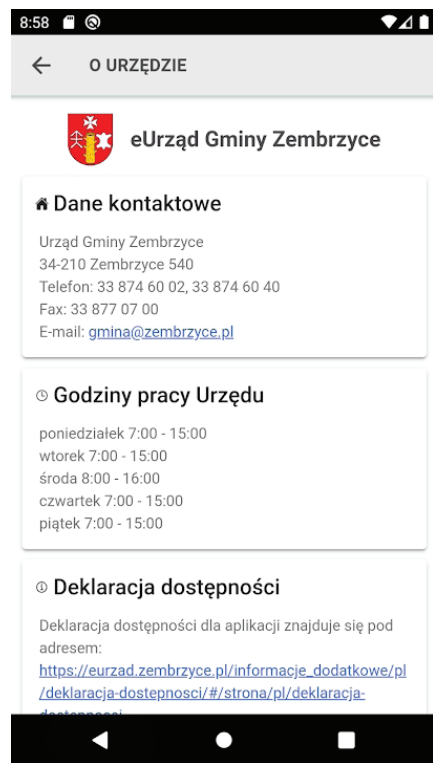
8:58

O URZĘDZIE

eUrząd Gminy Zembrzyce

Dane kontaktowe

Urząd Gminy Zembrzyce
34-210 Zembrzyce 540
Telefon: 33 874 60 02, 33 874 60 40
Fax: 33 877 07 00
E-mail: gmina@zembrzyce.pl

Godziny pracy Urzędu

poniedziałek 7:00 - 15:00
wtorek 7:00 - 15:00
środa 8:00 - 16:00
czwartek 7:00 - 15:00
piątek 7:00 - 15:00

Deklaracja dostępności

Deklaracja dostępności dla aplikacji znajduje się pod adresem: https://eurzad.zembrzyce.pl/informacje_dodatkowe/pl/deklaracja-dostepnosci/#/strona/pl/deklaracja-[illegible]